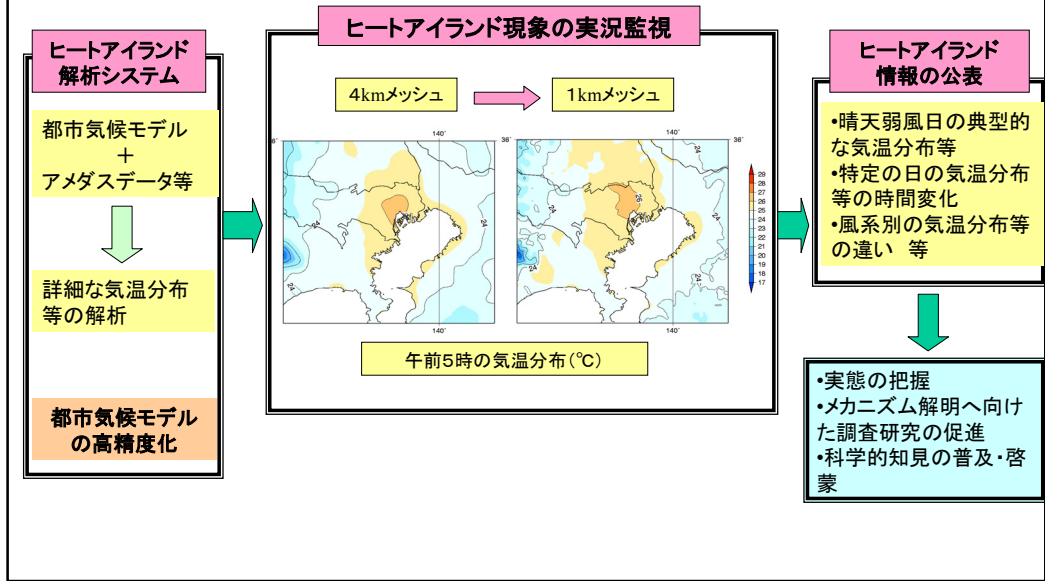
ヒートアイランド
解析システム

都市気候モデル
＋
アメダスデータ等

詳細な気温分布
等の解析

都市気候モデル
の高精度化

ヒートアイランド現象の実況監視

4kmメッシュ

1kmメッシュ

140°

36°

140°

36°

24

24

24

26

24

24

24

140°

140°

29
28
27
26
25
24
23
22
21
20
19
18
17

午前5時の気温分布(℃)

ヒートアイランド
情報の公表

•晴天弱風日の典型的な気温分布等
•特定の日の気温分布等の時間変化
•風系別の気温分布等の違い　等

•実態の把握
•メカニズム解明へ向けた調査研究の促進
•科学的知見の普及･啓蒙